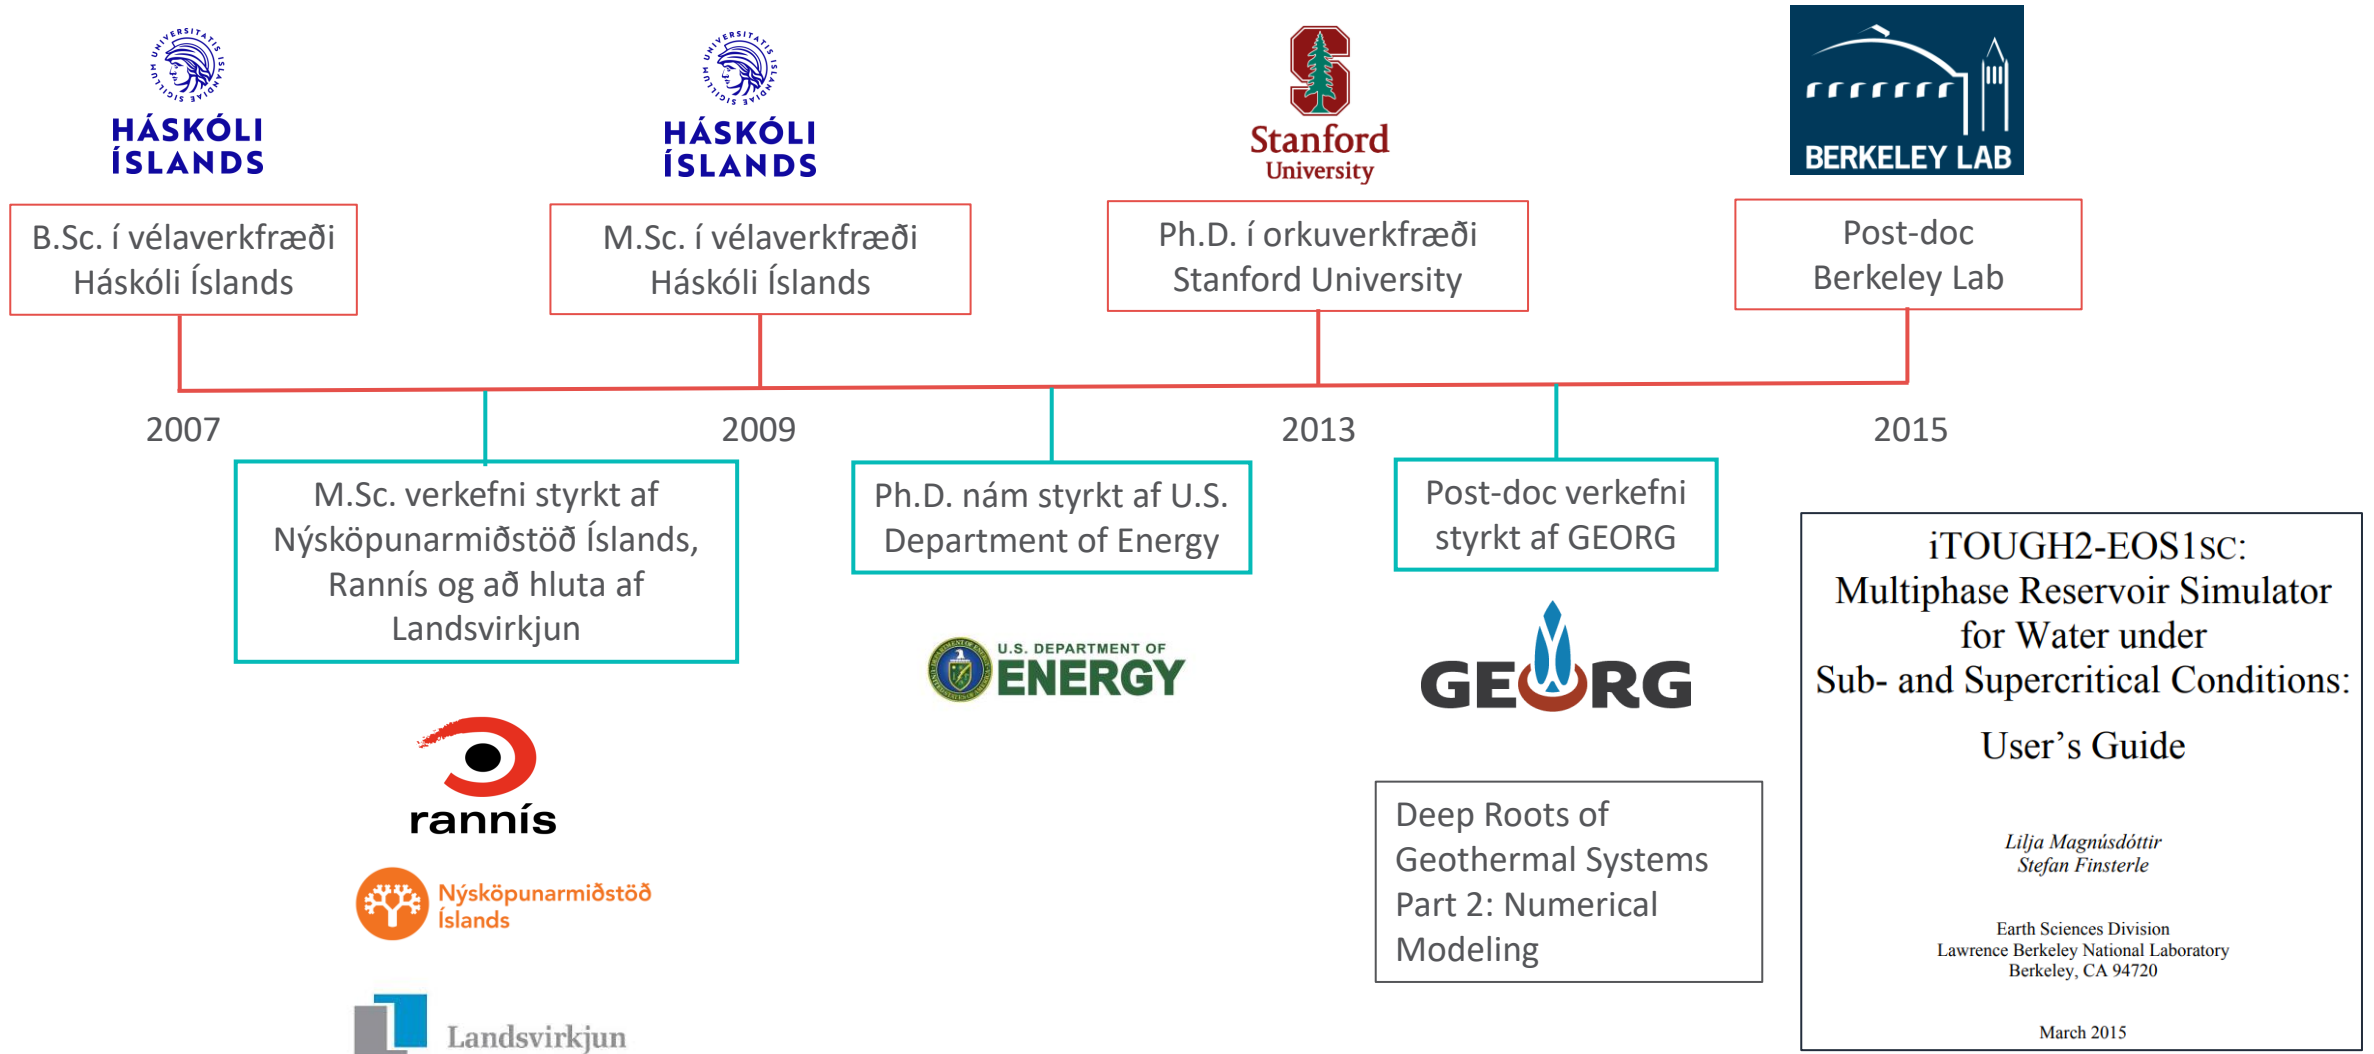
UNIVERSITATIS ISLANDIAE SIGILLUM
HÁSKÓLI ÍSLANDS

B.Sc. í vélaverkfræði
Háskóli Íslands

UNIVERSITATIS ISLANDIAE SIGILLUM
HÁSKÓLI ÍSLANDS

M.Sc. í vélaverkfræði
Háskóli Íslands

Stanford University

Ph.D. í orkuverkfræði
Stanford University

BERKELEY LAB

Post-doc
Berkeley Lab

2007

2009

2013

2015

M.Sc. verkefni styrkt af Nýsköpunarmiðstöð Íslands, Rannís og að hluta af Landsvirkjun

Ph.D. nám styrkt af U.S. Department of Energy

Post-doc verkefni styrkt af GEORG

U.S. DEPARTMENT OF ENERGY

GEORG

rannís

Nýsköpunarmiðstöð Íslands

Landsvirkjun

Deep Roots of Geothermal Systems Part 2: Numerical Modeling

iTOUGH2-EOS1sc:
Multiphase Reservoir Simulator for Water under Sub- and Supercritical Conditions:

User's Guide

Lilja Magnúsdóttir
Stefan Finsterle

Earth Sciences Division
Lawrence Berkeley National Laboratory
Berkeley, CA 94720

March 2015